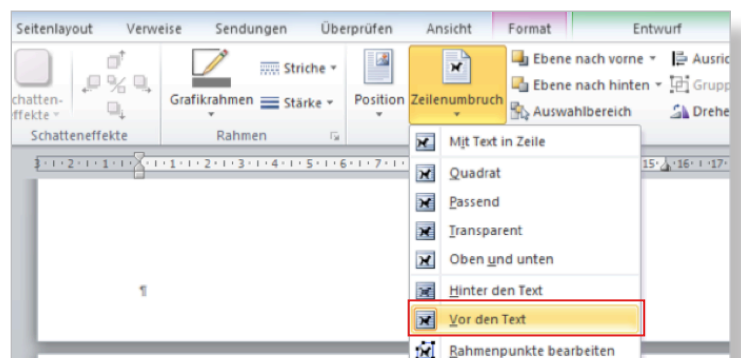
Seitenlayout Verweise Sendungen Überprüfen Ansicht Format Entwurf

chatten-effekte Schatteneffekte

Grafikrahmen Striche Stärke Rahmen

Position Zeilenumbruch

Ebene nach vorne Ebene nach hinten Auswahlbereich Ausric Grupp Drehe

Mit Text in Zeile
Quadrat
Passend
Transparent
Oben und unten
Hinter den Text
Vor den Text
Rahmenpunkte bearbeiten

¶